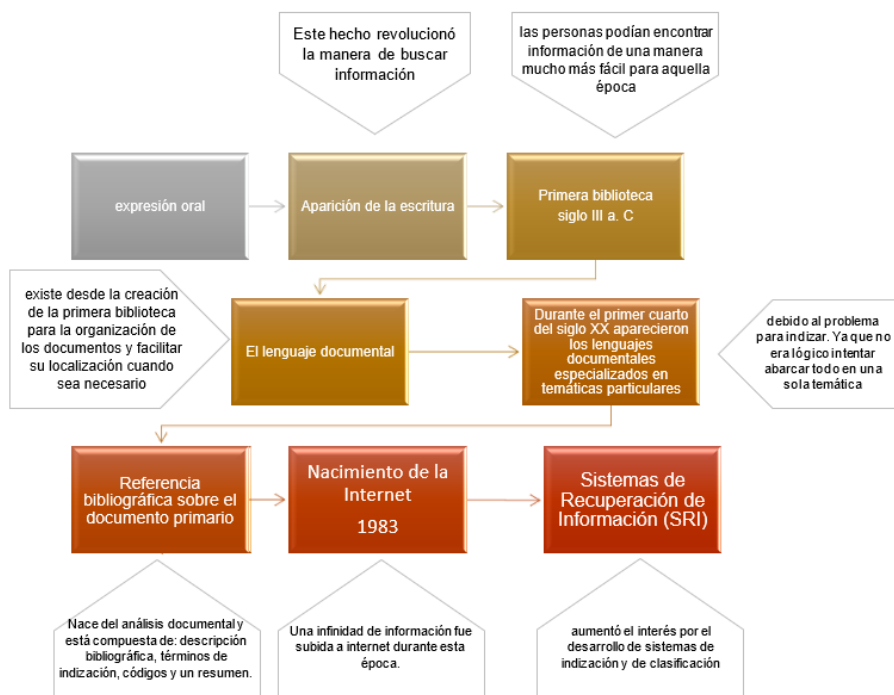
Este hecho revolucionó la manera de buscar información

las personas podían encontrar información de una manera mucho más fácil para aquella época

expresión oral

Aparición de la escritura

Primera biblioteca siglo III a. C

existe desde la creación de la primera biblioteca para la organización de los documentos y facilitar su localización cuando sea necesario

El lenguaje documental

Durante el primer cuarto del siglo XX aparecieron los lenguajes documentales especializados en temáticas particulares

debido al problema para indizar. Ya que no era lógico intentar abarcar todo en una sola temática

Referencia bibliográfica sobre el documento primario

Nacimiento de la Internet
1983

Sistemas de Recuperación de Información (SRI)

Nace del análisis documental y está compuesta de: descripción bibliográfica, términos de indización, códigos y un resumen.

Una infinidad de información fue subida a internet durante esta época.

aumentó el interés por el desarrollo de sistemas de indización y de clasificación